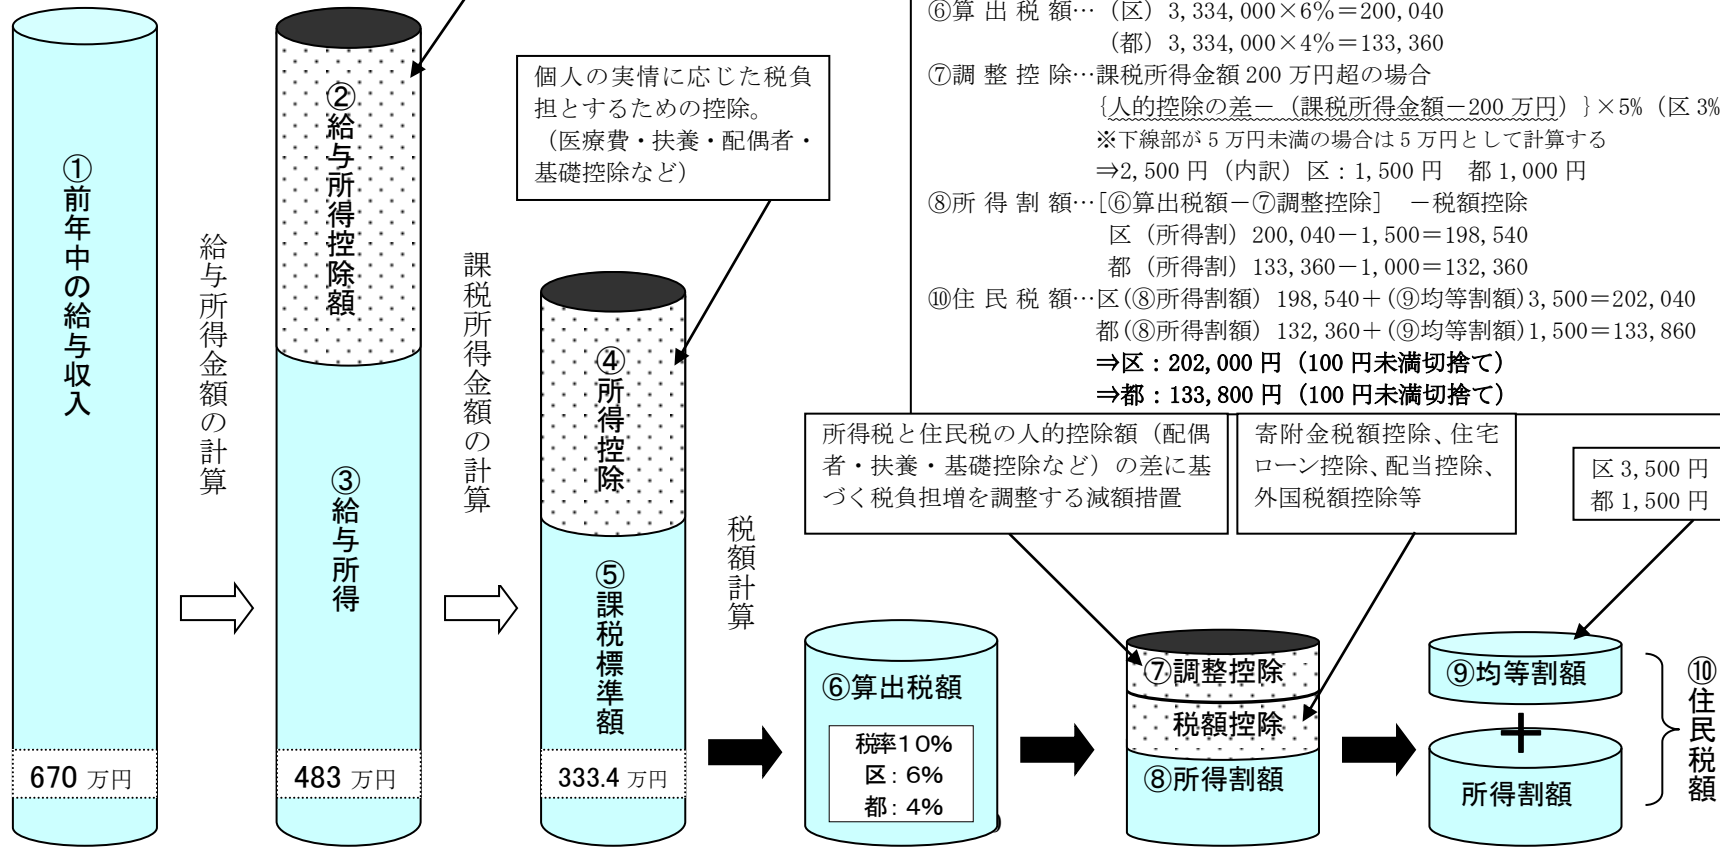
①前年中の給与収入

670 万円

給与所得金額の計算

②給与所得控除額

③給与所得

483 万円

課税所得金額の計算

個人の実情に応じた税負担とするための控除。（医療費・扶養・配偶者・基礎控除など）

④所得控除

⑤課税標準額

333.4 万円

税額計算

⑥算出税額…（区）3, 334, 000×6%＝200, 040
（都）3, 334, 000×4%＝133, 360
⑦調整控除…課税所得金額 200 万円超の場合
{人的控除の差－（課税所得金額－200 万円）}×5%（区 3%
※下線部が 5 万円未満の場合は 5 万円として計算する
⇒2, 500 円（内訳）区：1, 500 円　都 1, 000 円
⑧所得割額…[⑥算出税額－⑦調整控除]　－税額控除
区（所得割）200, 040－1, 500＝198, 540
都（所得割）133, 360－1, 000＝132, 360
⑩住民税額…区(⑧所得割額) 198, 540＋(⑨均等割額)3, 500＝202, 040
都(⑧所得割額) 132, 360＋(⑨均等割額)1, 500＝133, 860
⇒区：202, 000 円（100 円未満切捨て）
⇒都：133, 800 円（100 円未満切捨て）

所得税と住民税の人的控除額（配偶者・扶養・基礎控除など）の差に基づく税負担増を調整する減額措置

寄附金税額控除、住宅ローン控除、配当控除、外国税額控除等

区 3, 500 円
都 1, 500 円

⑥算出税額

税率10%
区：6%
都：4%

⑦調整控除

税額控除

⑧所得割額

⑨均等割額

＋

所得割額

⑩住民税額